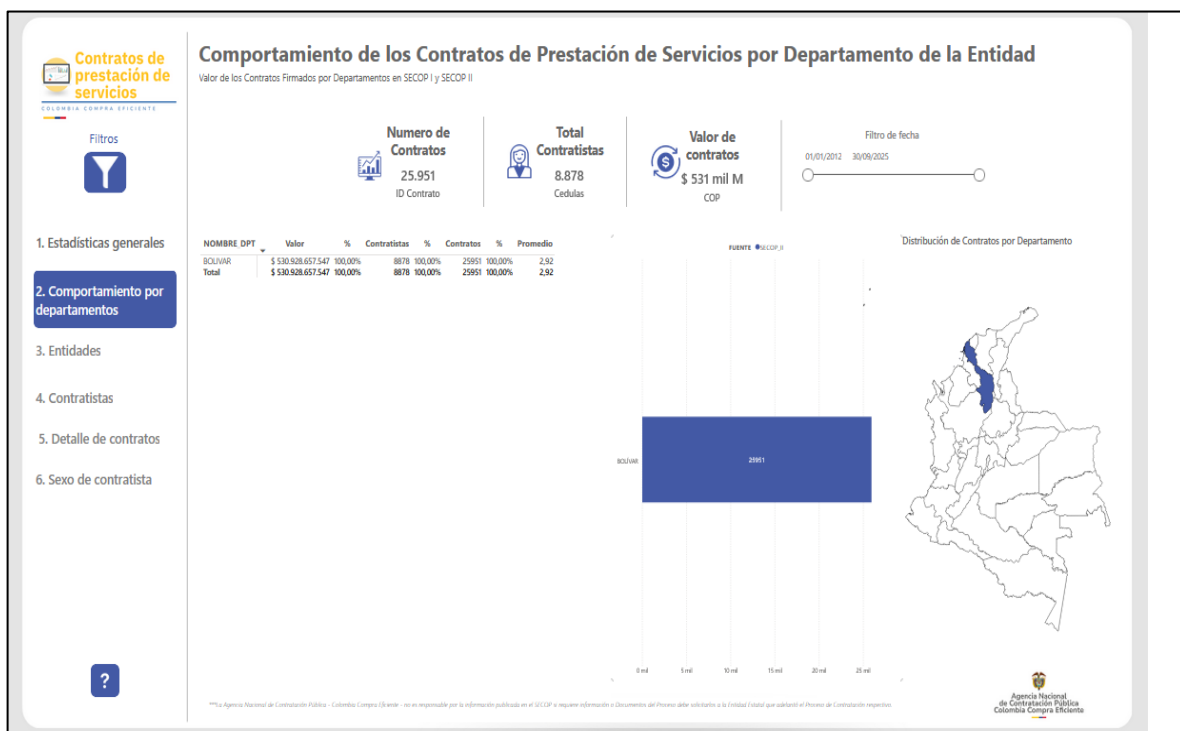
Contratos de prestación de servicios
COLOMBIA COMPRA EFICIENTE

Filtros

1. Estadísticas generales

2. Comportamiento por departamentos

3. Entidades

4. Contratistas

5. Detalle de contratos

6. Sexo de contratista

?

Comportamiento de los Contratos de Prestación de Servicios por Departamento de la Entidad
Valor de los Contratos Firmados por Departamentos en SECOP I y SECOP II

Numero de Contratos
25.951
ID Contrato

Total Contratistas
8.878
Cedulas

Valor de contratos
$ 531 mil M
COP

Filtro de fecha
01/01/2012 30/09/2025

| NOMBRE DPT | Valor | % | Contratistas | % | Contratos | % | Promedio |
|---|---|---|---|---|---|---|---|
| BOLIVAR | $ 530.928.657.547 | 100,00% | 8878 | 100,00% | 25951 | 100,00% | 2,92 |
| Total | $ 530.928.657.547 | 100,00% | 8878 | 100,00% | 25951 | 100,00% | 2,92 |

FUENTE ● SECOP_II

BOLIVAR
25951

0 mil 5 mil 10 mil 15 mil 20 mil 25 mil

Distribución de Contratos por Departamento

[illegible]

Agencia Nacional de Contratación Pública Colombia Compra Eficiente